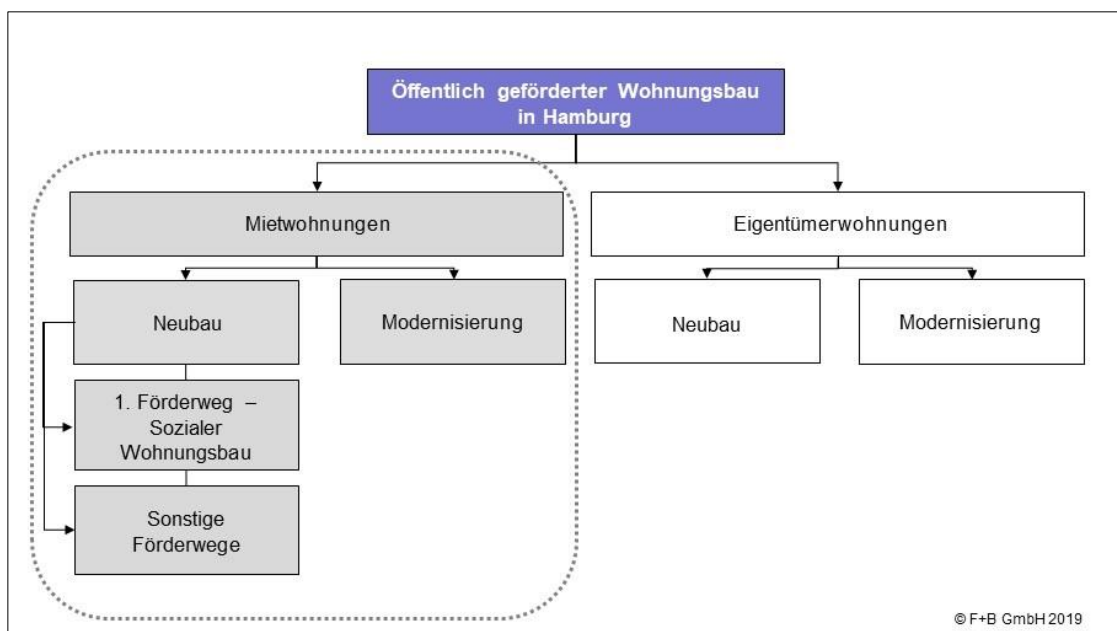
Öffentlich geförderter Wohnungsbau in Hamburg

Mietwohnungen

Eigentümerwohnungen

Neubau

Modernisierung

Neubau

Modernisierung

1. Förderweg – Sozialer Wohnungsbau

Sonstige Förderwege

© F+B GmbH 2019